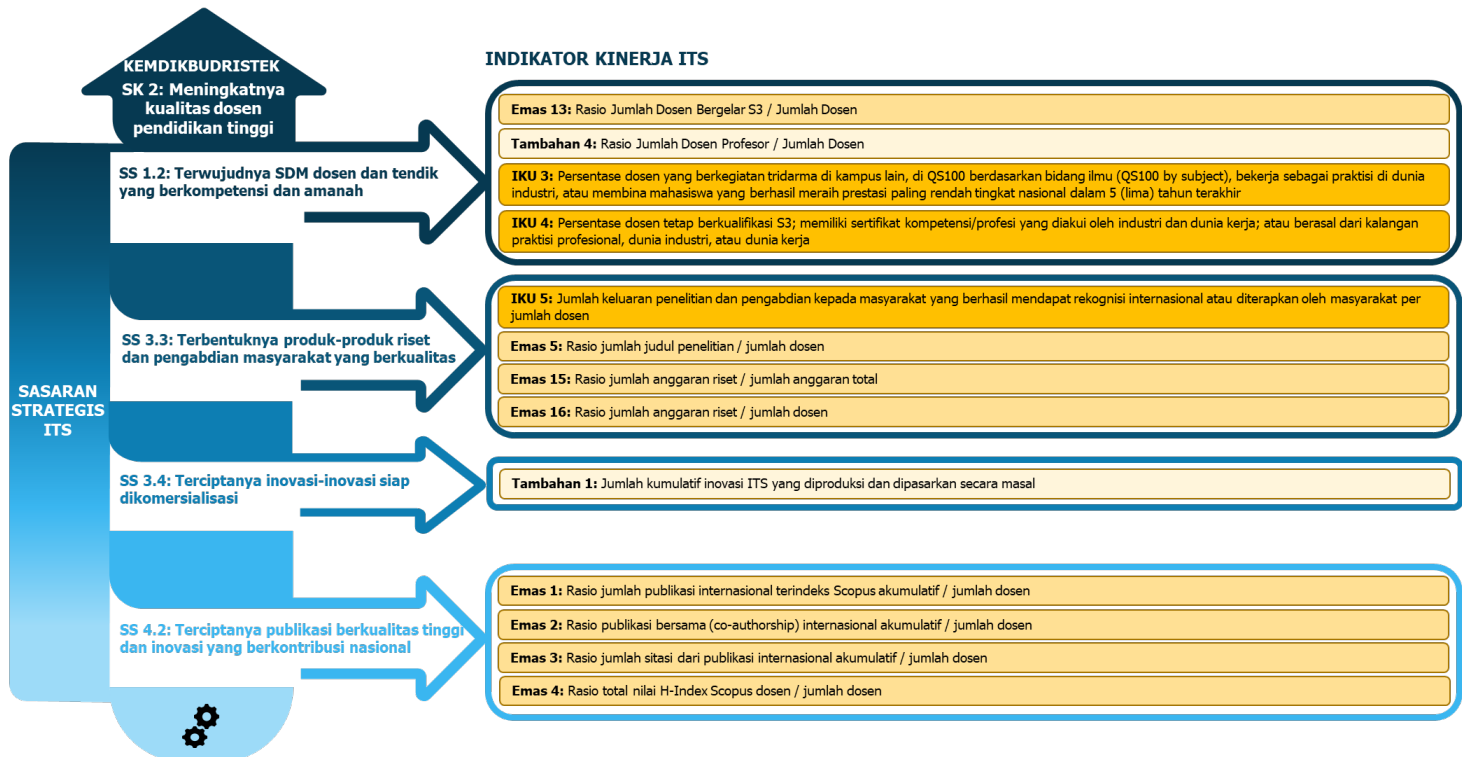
KEMDIKBUDRISTEK
SK 2: Meningkatnya kualitas dosen pendidikan tinggi

INDIKATOR KINERJA ITS

SASARAN STRATEGIS ITS

SS 1.2: Terwujudnya SDM dosen dan tendik yang berkompetensi dan amanah

**Emas 13:** Rasio Jumlah Dosen Bergelar S3 / Jumlah Dosen

**Tambahan 4:** Rasio Jumlah Dosen Profesor / Jumlah Dosen

**IKU 3:** Persentase dosen yang berkegiatan tridarma di kampus lain, di QS100 berdasarkan bidang ilmu (QS100 by subject), bekerja sebagai praktisi di dunia industri, atau membina mahasiswa yang berhasil meraih prestasi paling rendah tingkat nasional dalam 5 (lima) tahun terakhir

**IKU 4:** Persentase dosen tetap berkualifikasi S3; memiliki sertifikat kompetensi/profesi yang diakui oleh industri dan dunia kerja; atau berasal dari kalangan praktisi profesional, dunia industri, atau dunia kerja

SS 3.3: Terbentuknya produk-produk riset dan pengabdian masyarakat yang berkualitas

**IKU 5:** Jumlah keluaran penelitian dan pengabdian kepada masyarakat yang berhasil mendapat rekognisi internasional atau diterapkan oleh masyarakat per jumlah dosen

**Emas 5:** Rasio jumlah judul penelitian / jumlah dosen

**Emas 15:** Rasio jumlah anggaran riset / jumlah anggaran total

**Emas 16:** Rasio jumlah anggaran riset / jumlah dosen

SS 3.4: Terciptanya inovasi-inovasi siap dikomersialisasi

**Tambahan 1:** Jumlah kumulatif inovasi ITS yang diproduksi dan dipasarkan secara masal

SS 4.2: Terciptanya publikasi berkualitas tinggi dan inovasi yang berkontribusi nasional

**Emas 1:** Rasio jumlah publikasi internasional terindeks Scopus akumulatif / jumlah dosen

**Emas 2:** Rasio publikasi bersama (co-authorship) internasional akumulatif / jumlah dosen

**Emas 3:** Rasio jumlah sitasi dari publikasi internasional akumulatif / jumlah dosen

**Emas 4:** Rasio total nilai H-Index Scopus dosen / jumlah dosen